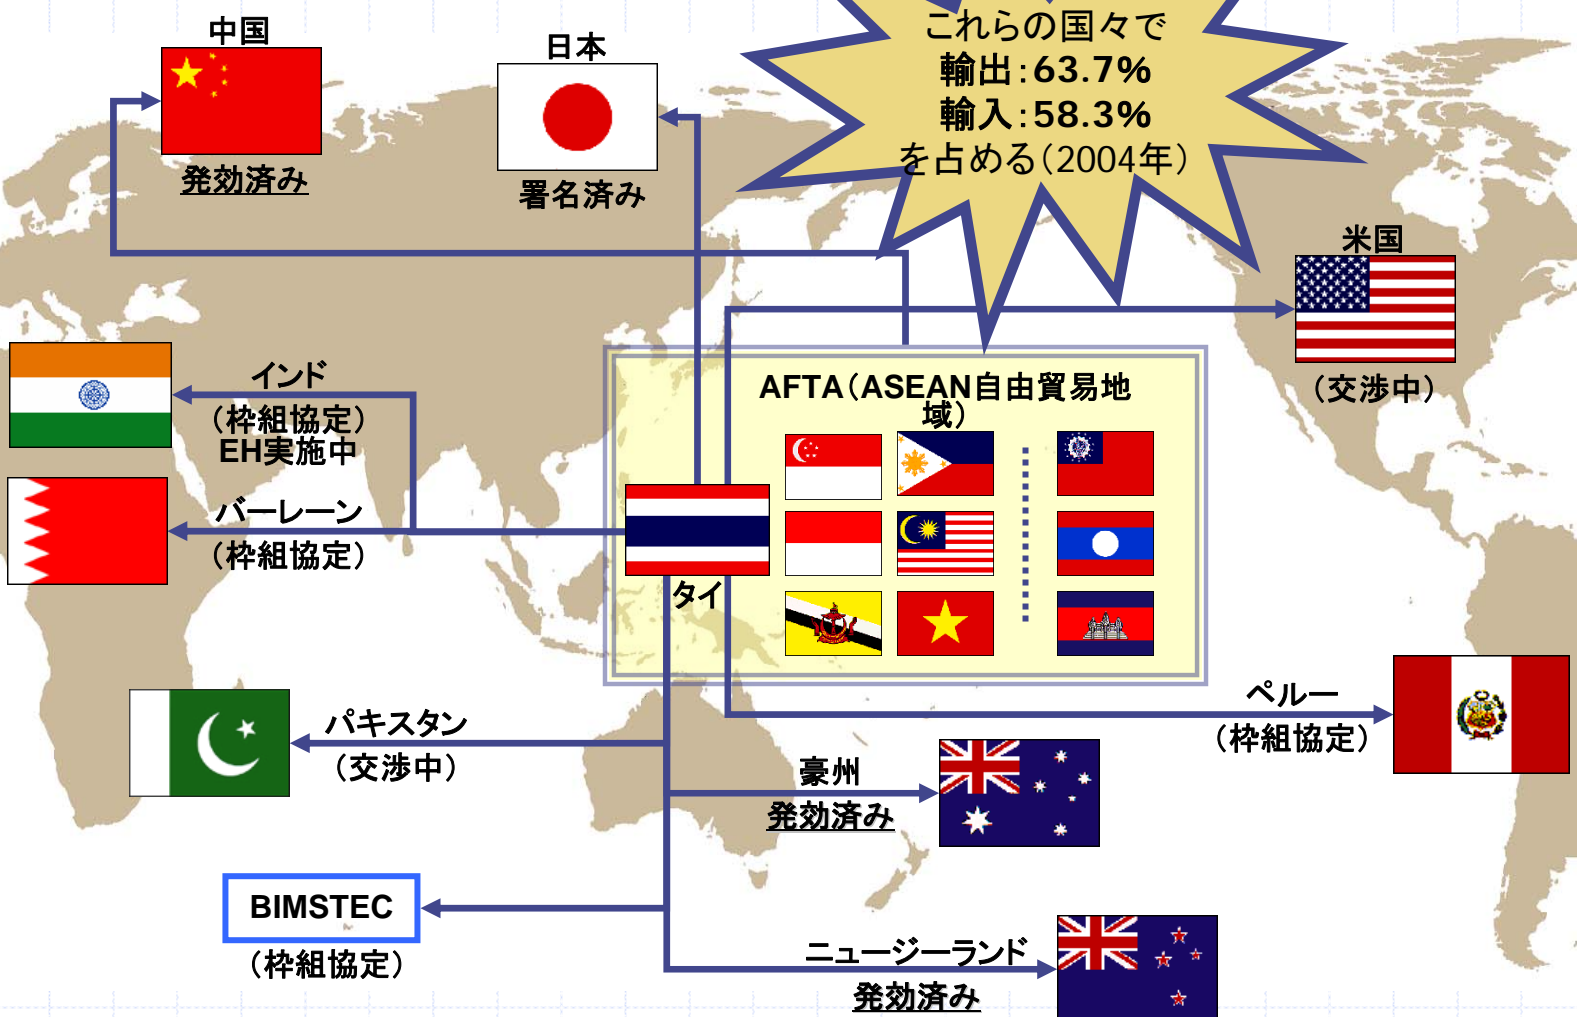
これらの国々で
輸出:63.7%
輸入:58.3%
を占める(2004年)

中国
発効済み

日本
署名済み

米国
(交渉中)

インド
(枠組協定)
EH実施中

バーレーン
(枠組協定)

AFTA(ASEAN自由貿易地域)

タイ

パキスタン
(交渉中)

豪州
発効済み

ペルー
(枠組協定)

BIMSTEC
(枠組協定)

ニュージーランド
発効済み